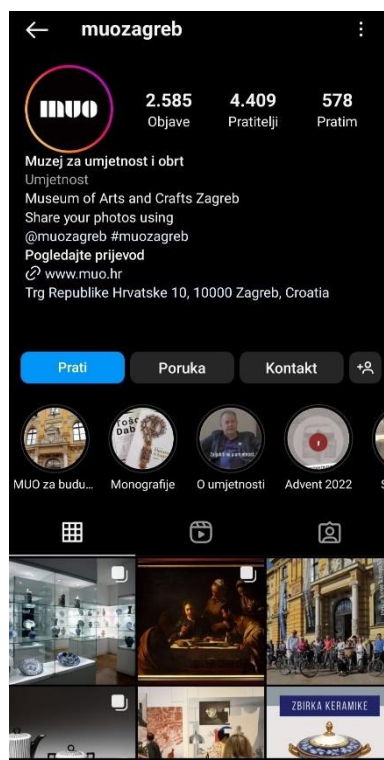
muozagreb

muo

2.585 Objave
4.409 Pratitelji
578 Pratim

Muzej za umjetnost i obrt
Umjetnost
Museum of Arts and Crafts Zagreb
Share your photos using
@muozagreb #muozagreb
Pogledajte prijevod
www.muo.hr
Trg Republike Hrvatske 10, 10000 Zagreb, Croatia

Prati
Poruka
Kontakt

MUO za budu...
Monografije
O umjetnosti
Advent 2022

ZBIRKA KERAMIKE